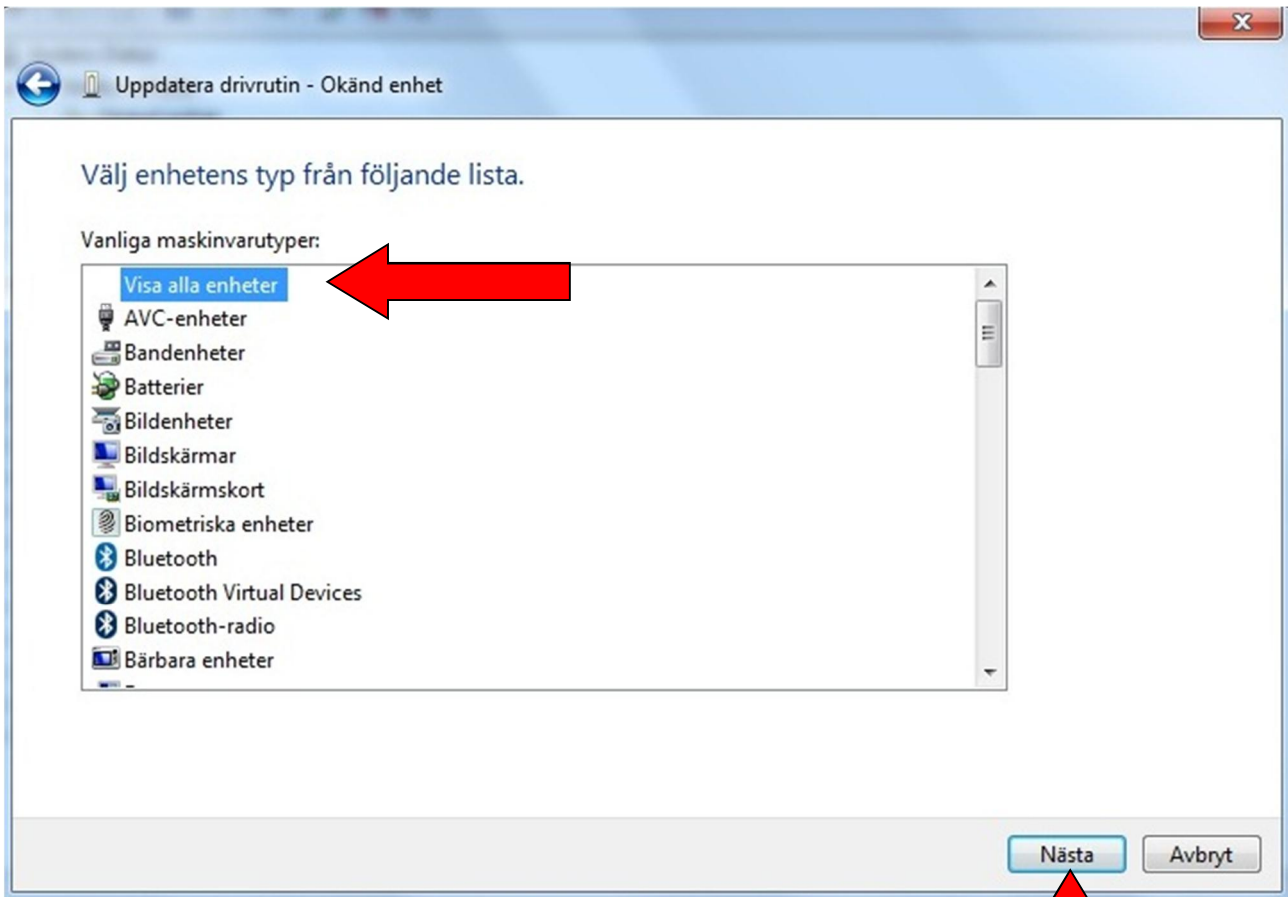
Uppdatera drivrutin - Okänd enhet

Välj enhetens typ från följande lista.

Vanliga maskinvarutyper:

Visa alla enheter
AVC-enheter
Bandenheter
Batterier
Bildenheter
Bildskärmar
Bildskärmskort
Biometriska enheter
Bluetooth
Bluetooth Virtual Devices
Bluetooth-radio
Bärbara enheter

Nästa
Avbryt